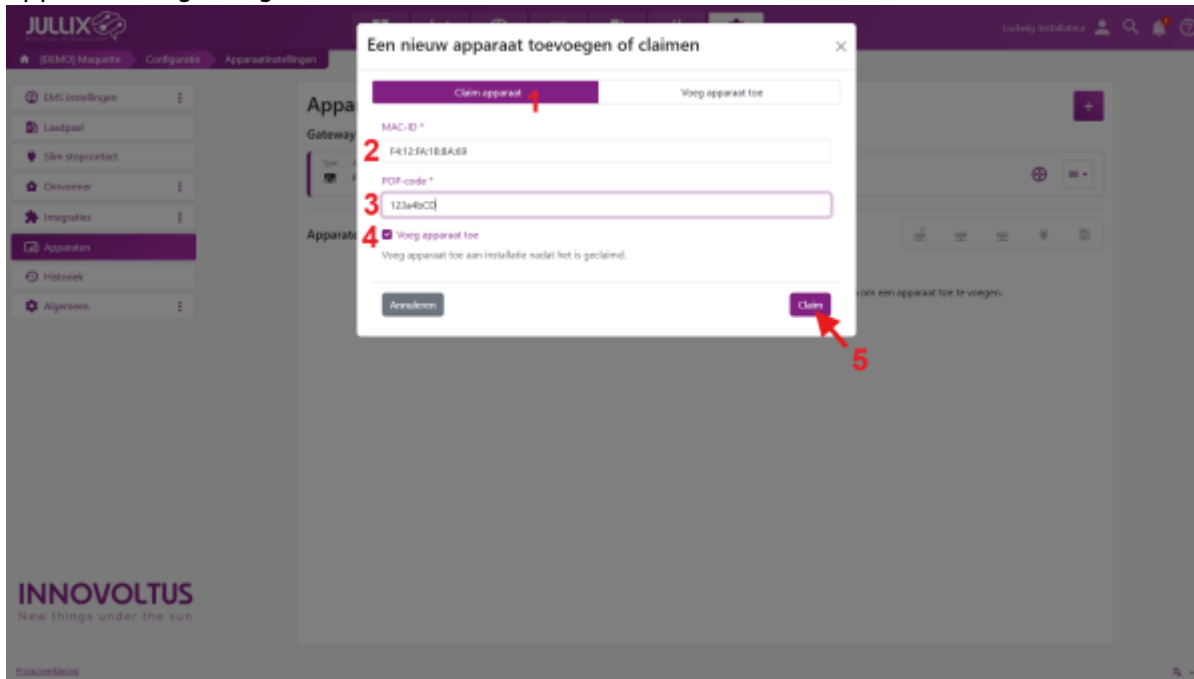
JULLIX

Ludwig Installateur

(DEMO) Maquette Configuratie Apparaatinstellingen

EMS instellingen
Laadpaal
Slim stopcontact
Omvormer
Integraties
Apparaten
Historiek
Algemeen

Appa
Gateway

Apparat

om een apparaat toe te voegen.

Een nieuw apparaat toevoegen of claimen

×

Claim apparaat 1 Voeg apparaat toe

MAC-ID *

2 F4:12:FA:1B:8A:60

POP-code *

3 123a4bCD

4 Voeg apparaat toe

Voeg apparaat toe aan installatie nadat het is geclaimd.

Annuleren

Claim

5

INNOVOLTUS
New things under the sun

Privacyverklaring